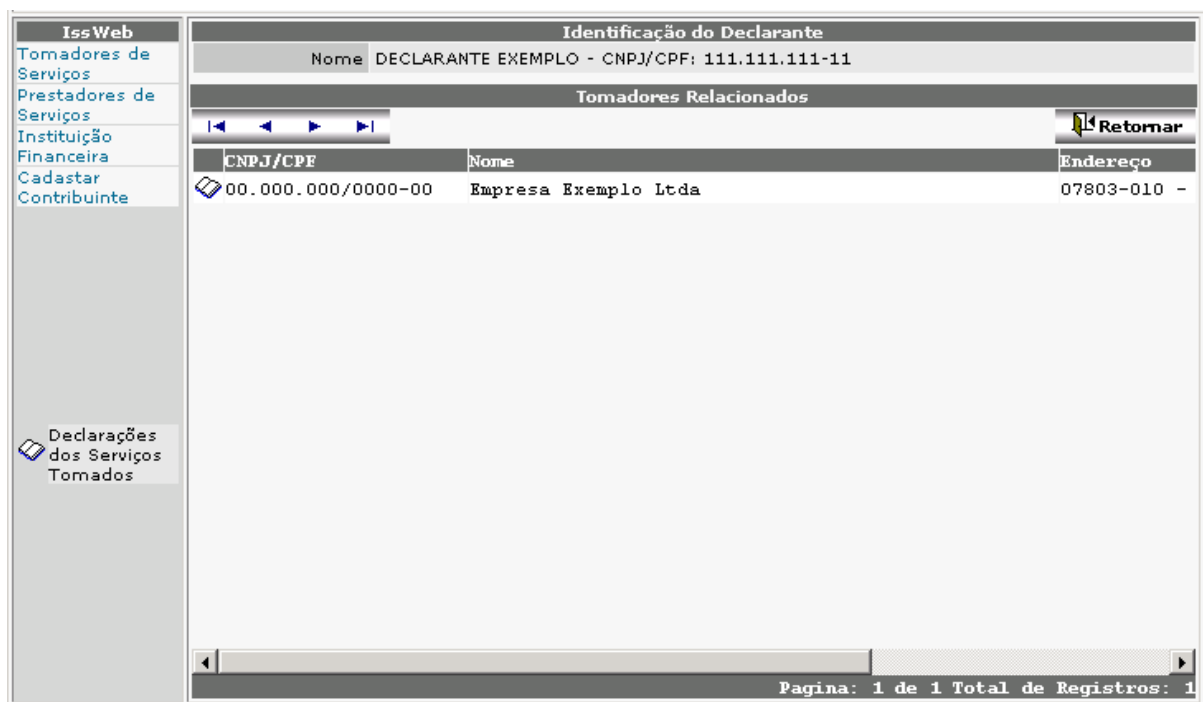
IssWeb
Tomadores de Serviços
Prestadores de Serviços
Instituição Financeira
Cadastar Contribuinte

Declarações dos Serviços Tomados

Identificação do Declarante

Nome DECLARANTE EXEMPLO - CNPJ/CPF: 111.111.111-11

Tomadores Relacionados

Retornar

| CNPJ/CPF | Nome | Endereço |
|---|---|---|
| 00.000.000/0000-00 | Empresa Exemplo Ltda | 07803-010 - |

Pagina: 1 de 1 Total de Registros: 1